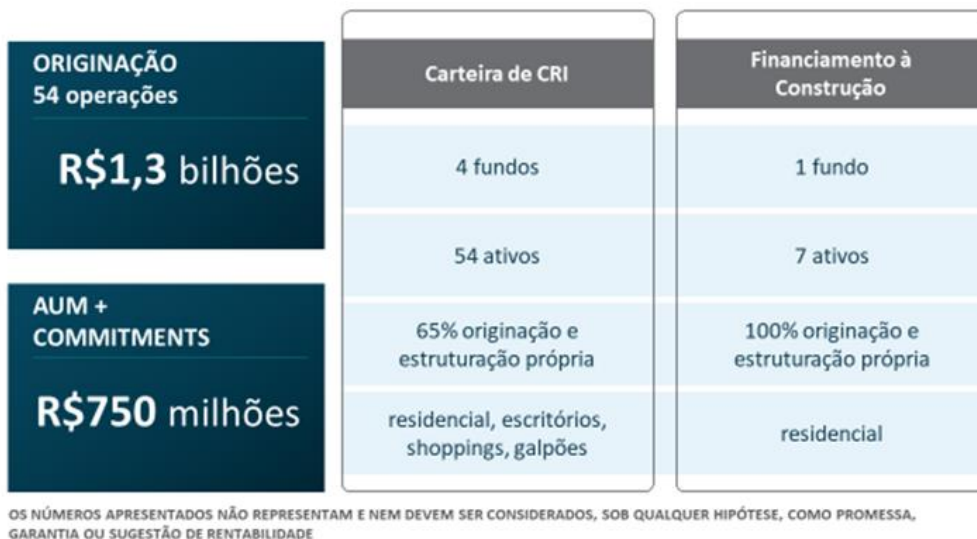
ORIGINAÇÃO
54 operações

R$1,3 bilhões

AUM +
COMMITMENTS

R$750 milhões

| Carteira de CRI | Financiamento à Construção |
|---|---|
| 4 fundos | 1 fundo |
| 54 ativos | 7 ativos |
| 65% originação e estruturação própria | 100% originação e estruturação própria |
| residencial, escritórios, shoppings, galpões | residencial |

OS NÚMEROS APRESENTADOS NÃO REPRESENTAM E NEM DEVEM SER CONSIDERADOS, SOB QUALQUER HIPÓTESE, COMO PROMESSA, GARANTIA OU SUGESTÃO DE RENTABILIDADE